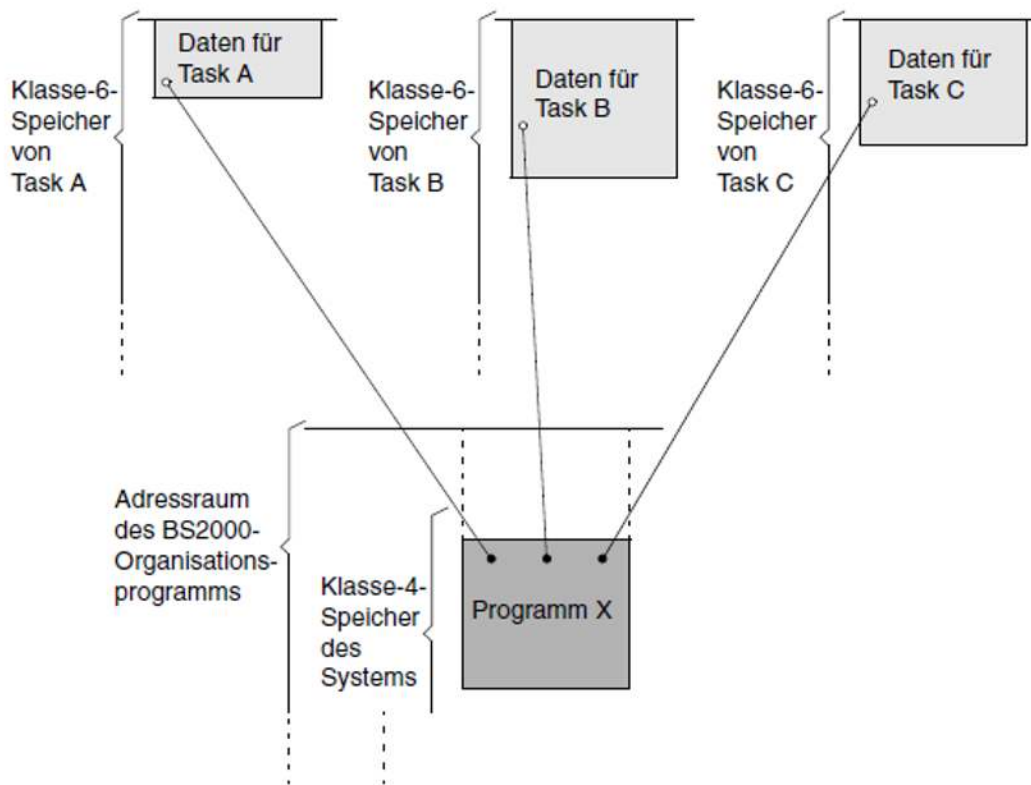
Daten für Task A

Klasse-6-Speicher von Task A

Daten für Task B

Klasse-6-Speicher von Task B

Daten für Task C

Klasse-6-Speicher von Task C

Adressraum des BS2000-Organisationsprogramms

Klasse-4-Speicher des Systems

Programm X